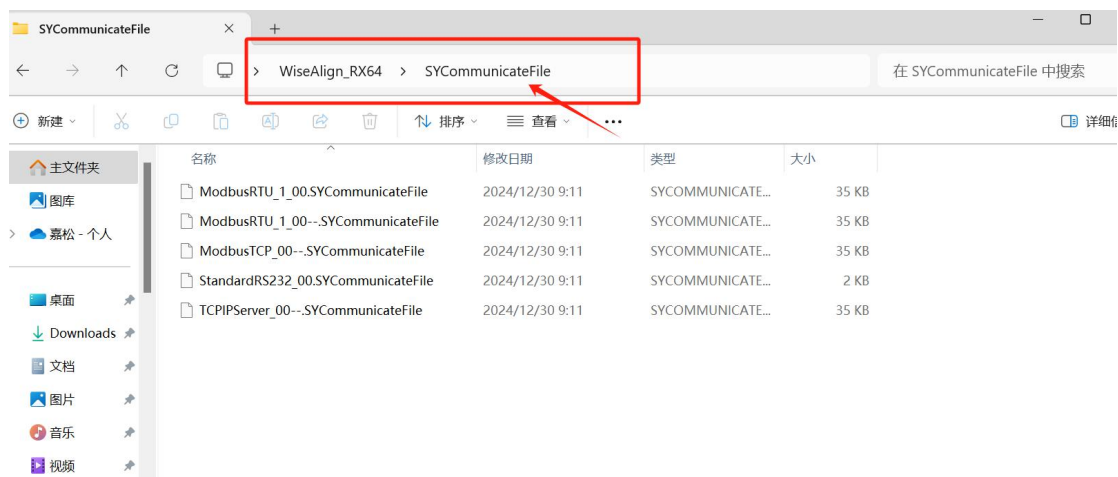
SYCommunicateFile ×  +

> WiseAlign_RX64 > SYCommunicateFile

在 SYCommunicateFile 中搜索

新建 排序 查看 ···

详细信

主文件夹
图库
嘉松 - 个人

桌面
Downloads
文档
图片
音乐
视频

| 名称 | 修改日期 | 类型 | 大小 |
|---|---|---|---|
| ModbusRTU_1_00.SYCommunicateFile | 2024/12/30 9:11 | SYCOMMUNICATE... | 35 KB |
| ModbusRTU_1_00--.SYCommunicateFile | 2024/12/30 9:11 | SYCOMMUNICATE... | 35 KB |
| ModbusTCP_00--.SYCommunicateFile | 2024/12/30 9:11 | SYCOMMUNICATE... | 35 KB |
| StandardRS232_00.SYCommunicateFile | 2024/12/30 9:11 | SYCOMMUNICATE... | 2 KB |
| TCPIPServer_00--.SYCommunicateFile | 2024/12/30 9:11 | SYCOMMUNICATE... | 35 KB |